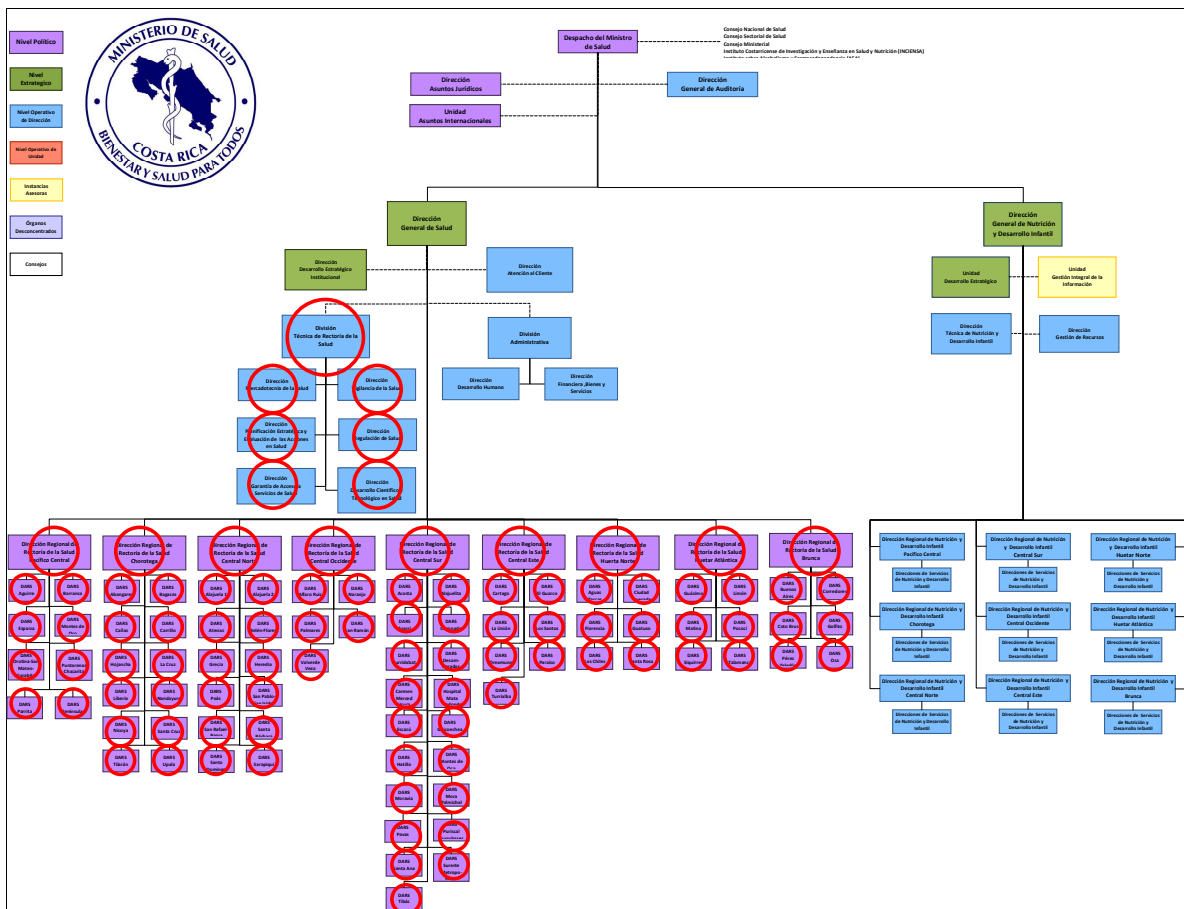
Nivel Político

Nivel Estratégico

Nivel Operativo de Dirección

Nivel Operativo de Unidad

Instancias Asesoras

Órganos Desconcentrados

Consejos

MINISTERIO DE SALUD
COSTA RICA
BIENESTAR Y SALUD PARA TODOS

Despacho del Ministro de Salud

Consejo Nacional de Salud
Consejo Sectorial de Salud
Consejo Ministerial
Instituto Costarricense de Investigación y Enseñanza en Salud y Nutrición (INCIENSA)
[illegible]

Dirección Asuntos Jurídicos

Dirección General de Auditoría

Unidad Asuntos Internacionales

Dirección General de Salud

Dirección General de Nutrición y Desarrollo Infantil

Dirección Desarrollo Estratégico Institucional

Dirección Atención al Cliente

Unidad Desarrollo Estratégico

Unidad Gestión Integral de la Información

División Técnica de Rectoría de la Salud

División Administrativa

Dirección Técnica de Nutrición y Desarrollo Infantil

Dirección Gestión de Recursos

Dirección Mercadotecnia de la Salud

Dirección Vigilancia de la Salud

Dirección Desarrollo Humano

Dirección Financiero ,Bienes y Servicios

Dirección Planificación Estratégica y Evaluación de las Acciones en Salud

Dirección Regulación de Salud

Dirección Garantía de Acceso a Servicios de Salud

Dirección Desarrollo Científico y Tecnológico en Salud

Dirección Regional de Rectoría de la Salud Pacífico Central

Dirección Regional de Rectoría de la Salud Chorotega

Dirección Regional de Rectoría de la Salud Central Norte

Dirección Regional de Rectoría de la Salud Central Occidente

Dirección Regional de Rectoría de la Salud Central Sur

Dirección Regional de Rectoría de la Salud Central Este

Dirección Regional de Rectoría de la Salud Huetar Norte

Dirección Regional de Rectoría de la Salud Huetar Atlántica

Dirección Regional de Rectoría de la Salud Brunca

DARS Aguirre
DARS Barranca
DARS Esparza
DARS Montes de Oro
DARS Orotina-San Mateo
DARS Puntarenas Chacarita
DARS Parrita
DARS Peninsular

DARS Abangares
DARS Bagaces
DARS Cañas
DARS Carrillo
DARS Hojancha
DARS La Cruz
DARS Liberia
DARS Nandayure
DARS Nicoya
DARS Santa Cruz
DARS Tilarán
DARS Upala

DARS Alajuela 1
DARS Alajuela 2
DARS Atenas
DARS Santo Domingo
DARS Grecia
DARS Heredia
DARS Poás
DARS San Pablo
DARS San Rafael
DARS Santa Bárbara
DARS Sarapiquí
DARS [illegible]

DARS Alfaro Ruiz
DARS Naranjo
DARS Palmares
DARS San Ramón
DARS Valverde Vega

DARS Acosta
DARS Alajuelita
DARS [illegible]
DARS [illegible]
DARS Curridabat
DARS Desamparados
DARS Carmen Merced
DARS Hospital Mata Redonda
DARS Escazú
DARS Goicoechea
DARS Hatillo
DARS Montes de Oca
DARS Moravia
DARS Mora Palmichal
DARS Pavas
DARS Puriscal Turrubares
DARS Santa Ana
DARS Sureste Metropolitano
DARS Tibás

DARS Cartago
DARS El Guarco
DARS La Unión
DARS Los Santos
DARS Oreamuno
DARS Paraíso
DARS Turrialba

DARS Aguas Zarcas
DARS Ciudad Quesada
DARS Florencia
DARS Guatuso
DARS Los Chiles
DARS Santa Rosa

DARS Guácimo
DARS Limón
DARS Matina
DARS Pococí
DARS Siquirres
DARS Talamanca

DARS Buenos Aires
DARS Corredores
DARS Coto Brus
DARS Golfito
DARS Pérez Zeledón
DARS Osa

Dirección Regional de Nutrición y Desarrollo Infantil Pacífico Central
Direcciones de Servicios de Nutrición y Desarrollo Infantil

Dirección Regional de Nutrición y Desarrollo Infantil Chorotega
Direcciones de Servicios de Nutrición y Desarrollo Infantil

Dirección Regional de Nutrición y Desarrollo Infantil Central Norte
Direcciones de Servicios de Nutrición y Desarrollo Infantil

Dirección Regional de Nutrición y Desarrollo Infantil Central Sur
Direcciones de Servicios de Nutrición y Desarrollo Infantil

Dirección Regional de Nutrición y Desarrollo Infantil Central Occidente
Direcciones de Servicios de Nutrición y Desarrollo Infantil

Dirección Regional de Nutrición y Desarrollo Infantil Central Este
Direcciones de Servicios de Nutrición y Desarrollo Infantil

Dirección Regional de Nutrición y Desarrollo Infantil Huetar Norte
Direcciones de Servicios de Nutrición y Desarrollo Infantil

Dirección Regional de Nutrición y Desarrollo Infantil Huetar Atlántica
Direcciones de Servicios de Nutrición y Desarrollo Infantil

Dirección Regional de Nutrición y Desarrollo Infantil Brunca
Direcciones de Servicios de Nutrición y Desarrollo Infantil